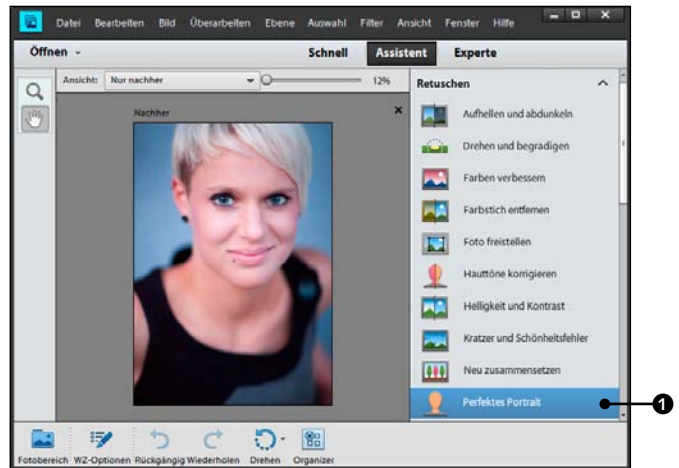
Datei Bearbeiten Bild Überarbeiten Ebene Auswahl Filter Ansicht Fenster Hilfe

Öffnen Schnell Assistent Experte

Ansicht: Nur nachher 12%

Nachher

Retuschen

Aufhellen und abdunkeln

Drehen und begradigen

Farben verbessern

Farbstich entfernen

Foto freistellen

Hauttöne korrigieren

Helligkeit und Kontrast

Kratzer und Schönheitsfehler

Neu zusammensetzen

Perfektes Portrait

1

Fotobereich WZ-Optionen Rückgängig Wiederholen Drehen Organizer